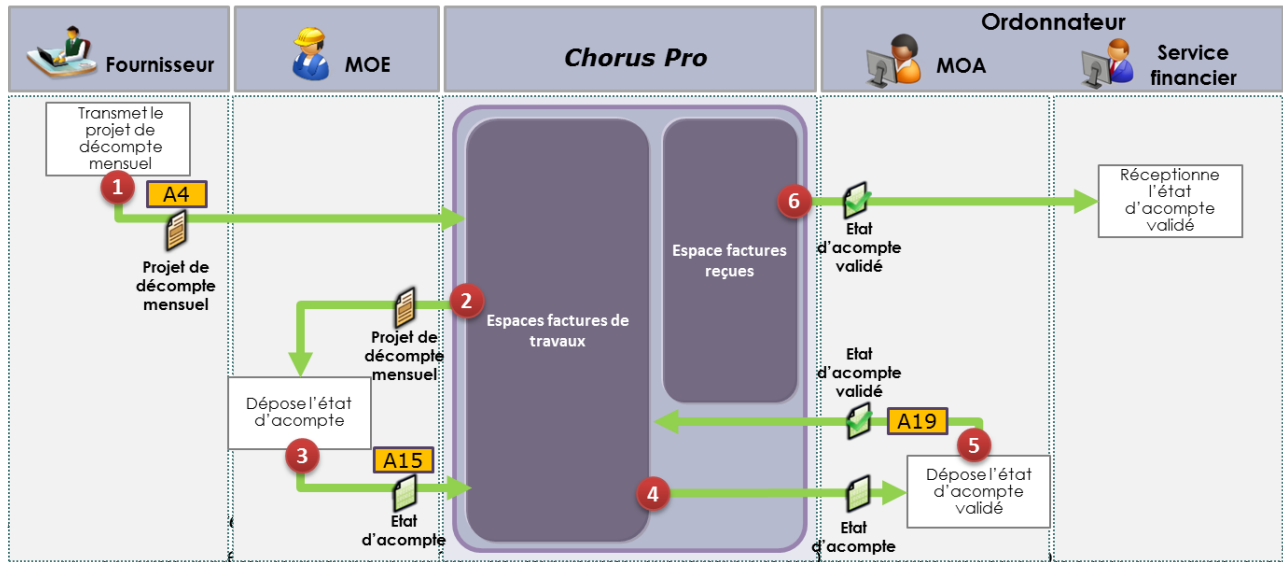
Fournisseur

MOE

Chorus Pro

Ordonnateur

MOA

Service financier

Transmet le projet de décompte mensuel

1

A4

Projet de décompte mensuel

6

Etat d'acompte validé

Réceptionne l'état d'acompte validé

Espace factures reçues

2

Projet de décompte mensuel

Espaces factures de travaux

Dépose l'état d'acompte

3

A15

Etat d'acompte

Etat d'acompte validé

A19

5

Dépose l'état d'acompte validé

4

Etat d'acompte